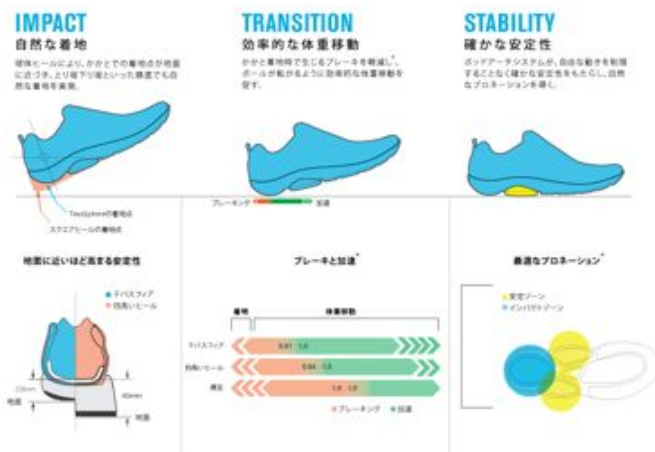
IMPACT
自然な着地

球体ヒールにより、かかとでの着地点が地面に近づき、より坂下り場といった路面でも自然な着地を実現。

Tesrasphereの着地点
スクエアヒールの着地点

地面に近いほど高まる安定性

テバスフィア
四角いヒール

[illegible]
40mm
地面
地面

TRANSITION
効率的な体重移動

かかと着地時で生じるブレーキを軽減し、ボールが転がるように効率的な体重移動を促す。

ブレーキング
加速

ブレーキと加速

着地
体重移動

テバスフィア
四角いヒール
裸足

0.91 1.0
0.94 1.0
1.0 1.0

ブレーキング
加速

STABILITY
確かな安定性

ボッドアーチシステムが、自由な動きを制限することなく確かな安定性をもたらし、自然なプロネーションを導く。

最適なプロネーション

安定ゾーン
インパクトゾーン